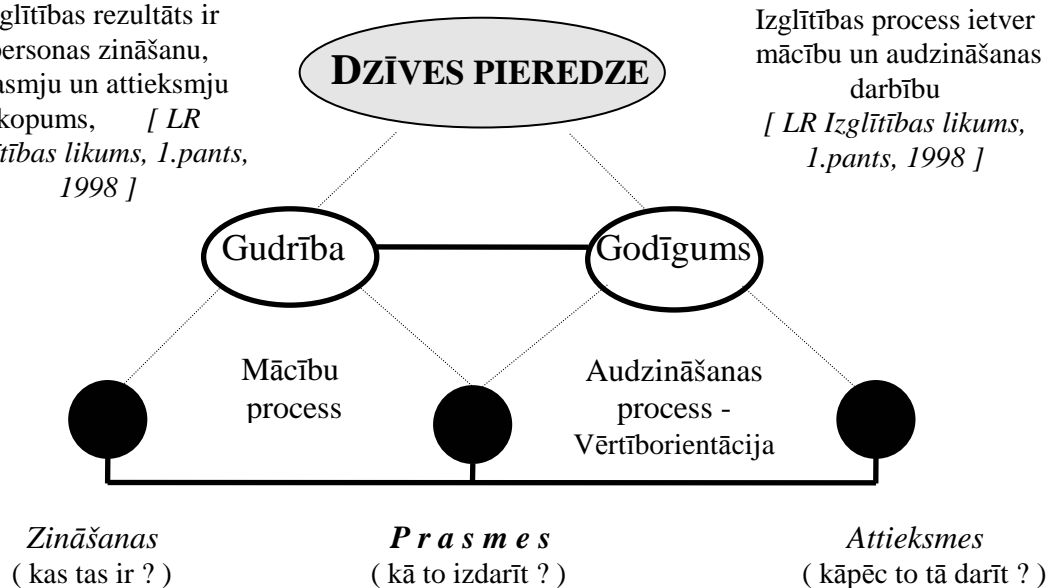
zglītības rezultāts ir personas zināšanu, asmju un attieksmju kopums, *[ LR ītības likums, 1.pants, 1998 ]*

DZĪVES PIEREDZE

Izglītības process ietver mācību un audzināšanas darbību *[ LR Izglītības likums, 1.pants, 1998 ]*

Gudrība

Godīgums

Mācību process

Audzināšanas process - Vērtīborientācija

*Zināšanas*
( kas tas ir ? )

***P r a s m e s***
( kā to izdarīt ? )

*Attieksmes*
( kāpēc to tā darīt ? )